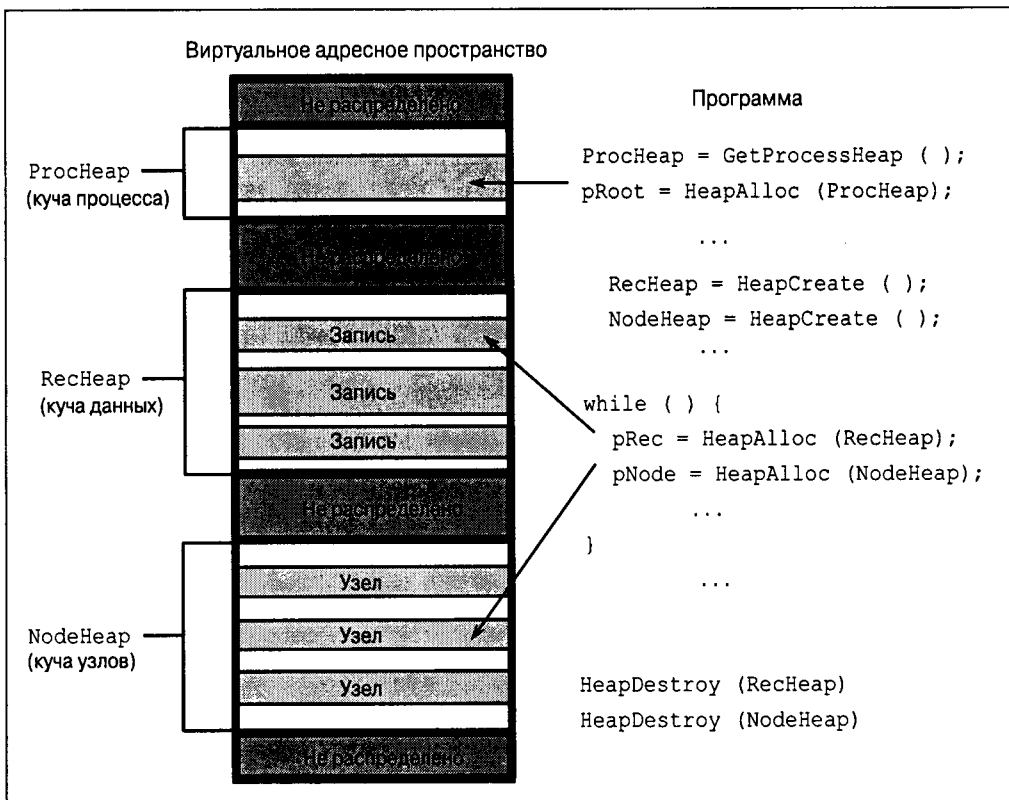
Виртуальное адресное пространство

Не распределено

Программа

ProcHeap
(куча процесса)

ProcHeap = GetProcessHeap ( );
pRoot = HeapAlloc (ProcHeap);

...

Не распределено

RecHeap = HeapCreate ( );
NodeHeap = HeapCreate ( );

...

Запись

RecHeap
(куча данных)

Запись

Запись

while ( ) {
pRec = HeapAlloc (RecHeap);
pNode = HeapAlloc (NodeHeap);
...
}

...

Не распределено

Узел

NodeHeap
(куча узлов)

Узел

Узел

HeapDestroy (RecHeap)
HeapDestroy (NodeHeap)

Не распределено